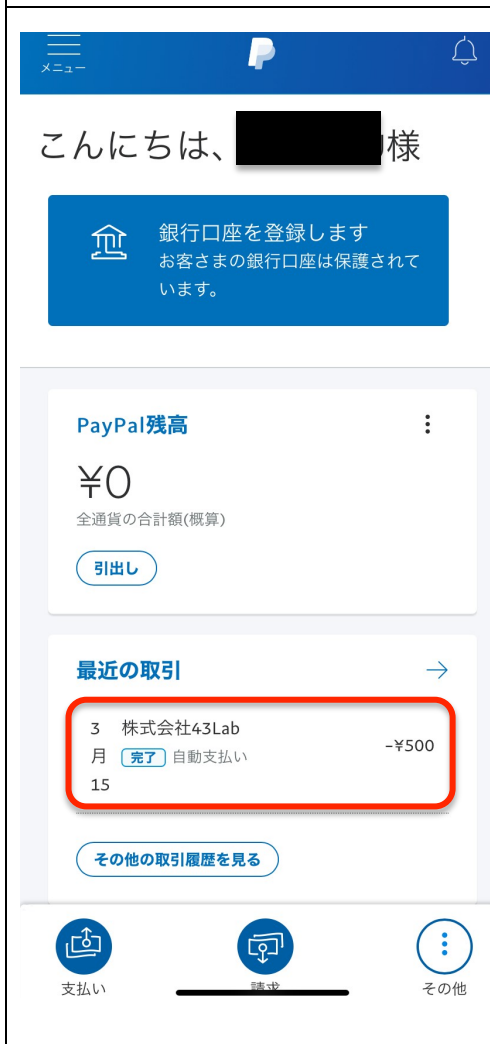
メニュー

こんにちは、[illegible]様

銀行口座を登録します
お客さまの銀行口座は保護されています。

PayPal残高

¥0
全通貨の合計額(概算)

引出し

最近の取引

3月15

株式会社43Lab
完了 自動支払い
-¥500

その他の取引履歴を見る

支払い
請求
その他